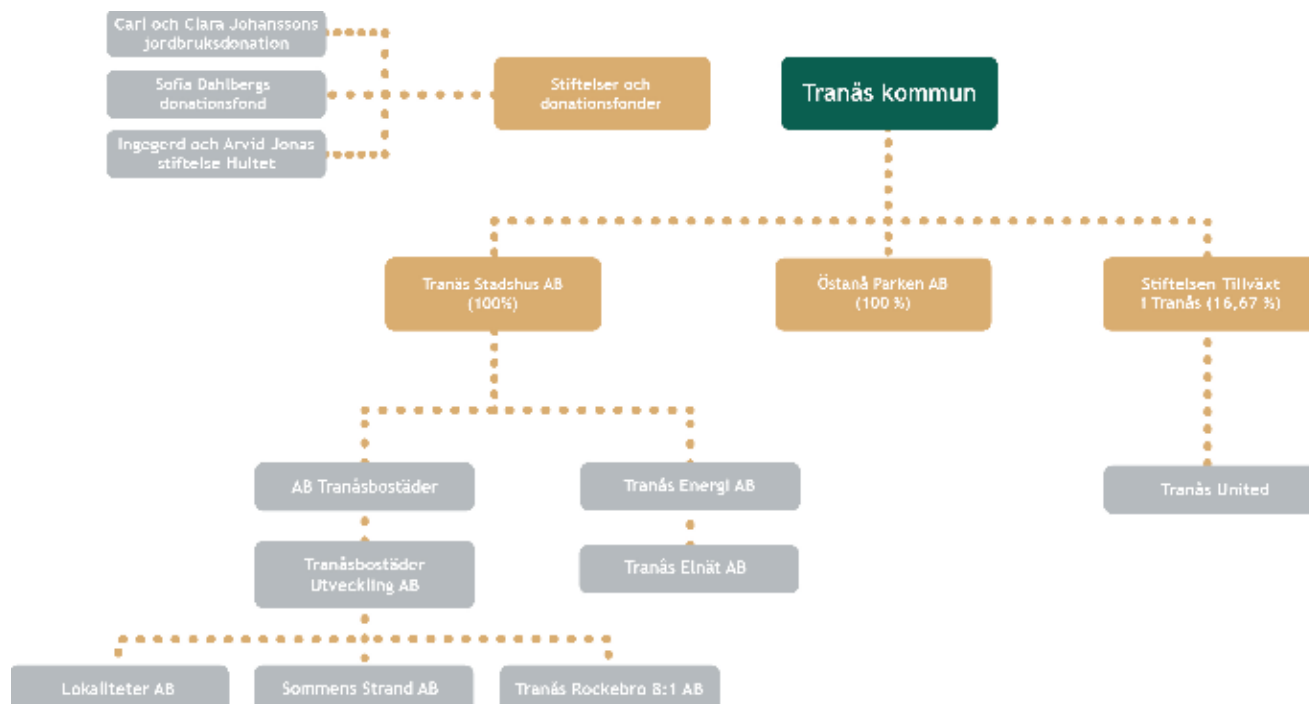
Carl och Clara Johanssons jordbruksdonation

Sofia Dahlbergs donationsfond

Ingegerd och Arvid Jonas stiftelse Hultet

Stiftelser och donationsfonder

Tranås kommun

Tranås Stadshus AB (100%)

Östanå Parken AB (100 %)

Stiftelsen Tillväxt i Tranås (16,67 %)

AB Tranåsbostäder

Tranås Energi AB

Tranås United

Tranåsbostäder Utveckling AB

Tranås Elnät AB

Lokaliteter AB

Sommens Strand AB

Tranås Rockebro 8:1 AB